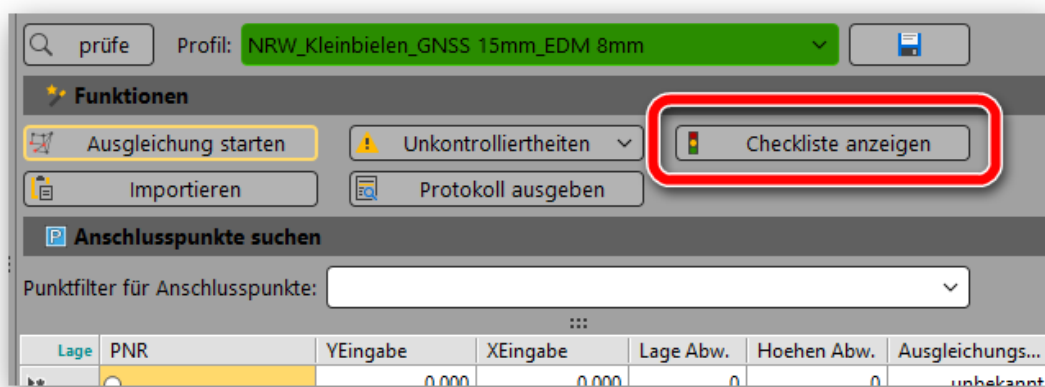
prüfe Profil: NRW_Kleinbielen_GNSS 15mm_EDM 8mm

Funktionen

Ausgleichung starten

Unkontrolliertheiten

Checkliste anzeigen

Importieren

Protokoll ausgeben

Anschlusspunkte suchen

Punktfilter für Anschlusspunkte:

| Lage | PNR | YEingabe | XEingabe | Lage Abw. | Hoehen Abw. | Ausgleichungs... |
|---|---|---|---|---|---|---|
| | | 0,000 | 0,000 | 0 | 0 | unbekannt |